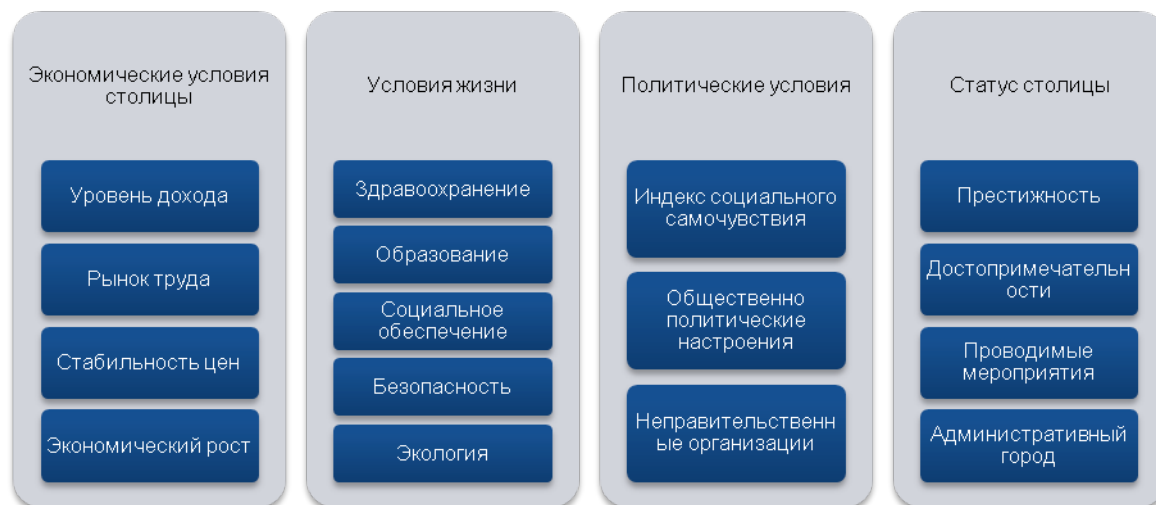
Экономические условия столицы

Уровень дохода

Рынок труда

Стабильность цен

Экономический рост

Условия жизни

Здравоохранение

Образование

Социальное обеспечение

Безопасность

Экология

Политические условия

Индекс социального самочувствия

Общественно политические настроения

Неправительственные организации

Статус столицы

Престижность

Достопримечательности

Проводимые мероприятия

Административный город